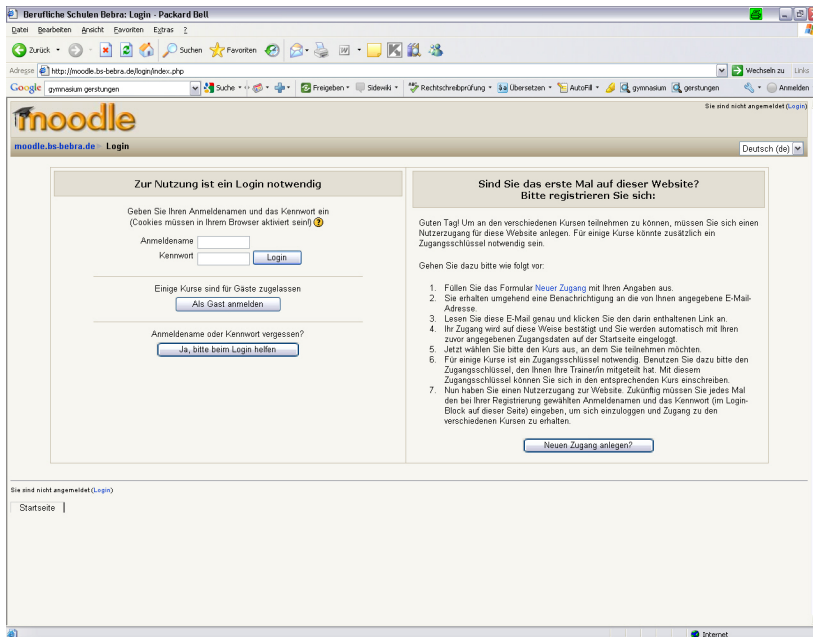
Berufliche Schulen Bebra: Login - Packard Bell

Datei Bearbeiten Ansicht Favoriten Extras ?

Zurück Suchen Favoriten

Adresse http://moodle.bs-bebra.de/login/index.php Wechseln zu Links

Google gymnasium gerstungen Suche Freigeben Sidewiki Rechtschreibprüfung Übersetzen AutoFill gymnasium gerstungen Anmelden

Sie sind nicht angemeldet (Login)

moodle

moodle.bs-bebra.de ▸ Login

Deutsch (de)

Zur Nutzung ist ein Login notwendig

Geben Sie Ihren Anmeldenamen und das Kennwort ein (Cookies müssen in Ihrem Browser aktiviert sein!)

Anmeldename

Kennwort

Login

Einige Kurse sind für Gäste zugelassen

Als Gast anmelden

Anmeldename oder Kennwort vergessen?

Ja, bitte beim Login helfen

Sind Sie das erste Mal auf dieser Website? Bitte registrieren Sie sich:

Guten Tag! Um an den verschiedenen Kursen teilnehmen zu können, müssen Sie sich einen Nutzerzugang für diese Website anlegen. Für einige Kurse könnte zusätzlich ein Zugangsschlüssel notwendig sein.

Gehen Sie dazu bitte wie folgt vor:

1. Füllen Sie das Formular Neuer Zugang mit Ihren Angaben aus.
2. Sie erhalten umgehend eine Benachrichtigung an die von Ihnen angegebene E-Mail-Adresse.
3. Lesen Sie diese E-Mail genau und klicken Sie den darin enthaltenen Link an.
4. Ihr Zugang wird auf diese Weise bestätigt und Sie werden automatisch mit Ihren zuvor angegebenen Zugangsdaten auf der Startseite eingeloggt.
5. Jetzt wählen Sie bitte den Kurs aus, an dem Sie teilnehmen möchten.
6. Für einige Kurse ist ein Zugangsschlüssel notwendig. Benutzen Sie dazu bitte den Zugangsschlüssel, den Ihnen Ihre Trainer/in mitgeteilt hat. Mit diesem Zugangsschlüssel können Sie sich in den entsprechenden Kurs einschreiben.
7. Nun haben Sie einen Nutzerzugang zur Website. Zukünftig müssen Sie jedes Mal den bei Ihrer Registrierung gewählten Anmeldenamen und das Kennwort (im Login-Block auf dieser Seite) eingeben, um sich einzuloggen und Zugang zu den verschiedenen Kursen zu erhalten.

Neuen Zugang anlegen?

Sie sind nicht angemeldet (Login)

Startseite

Internet